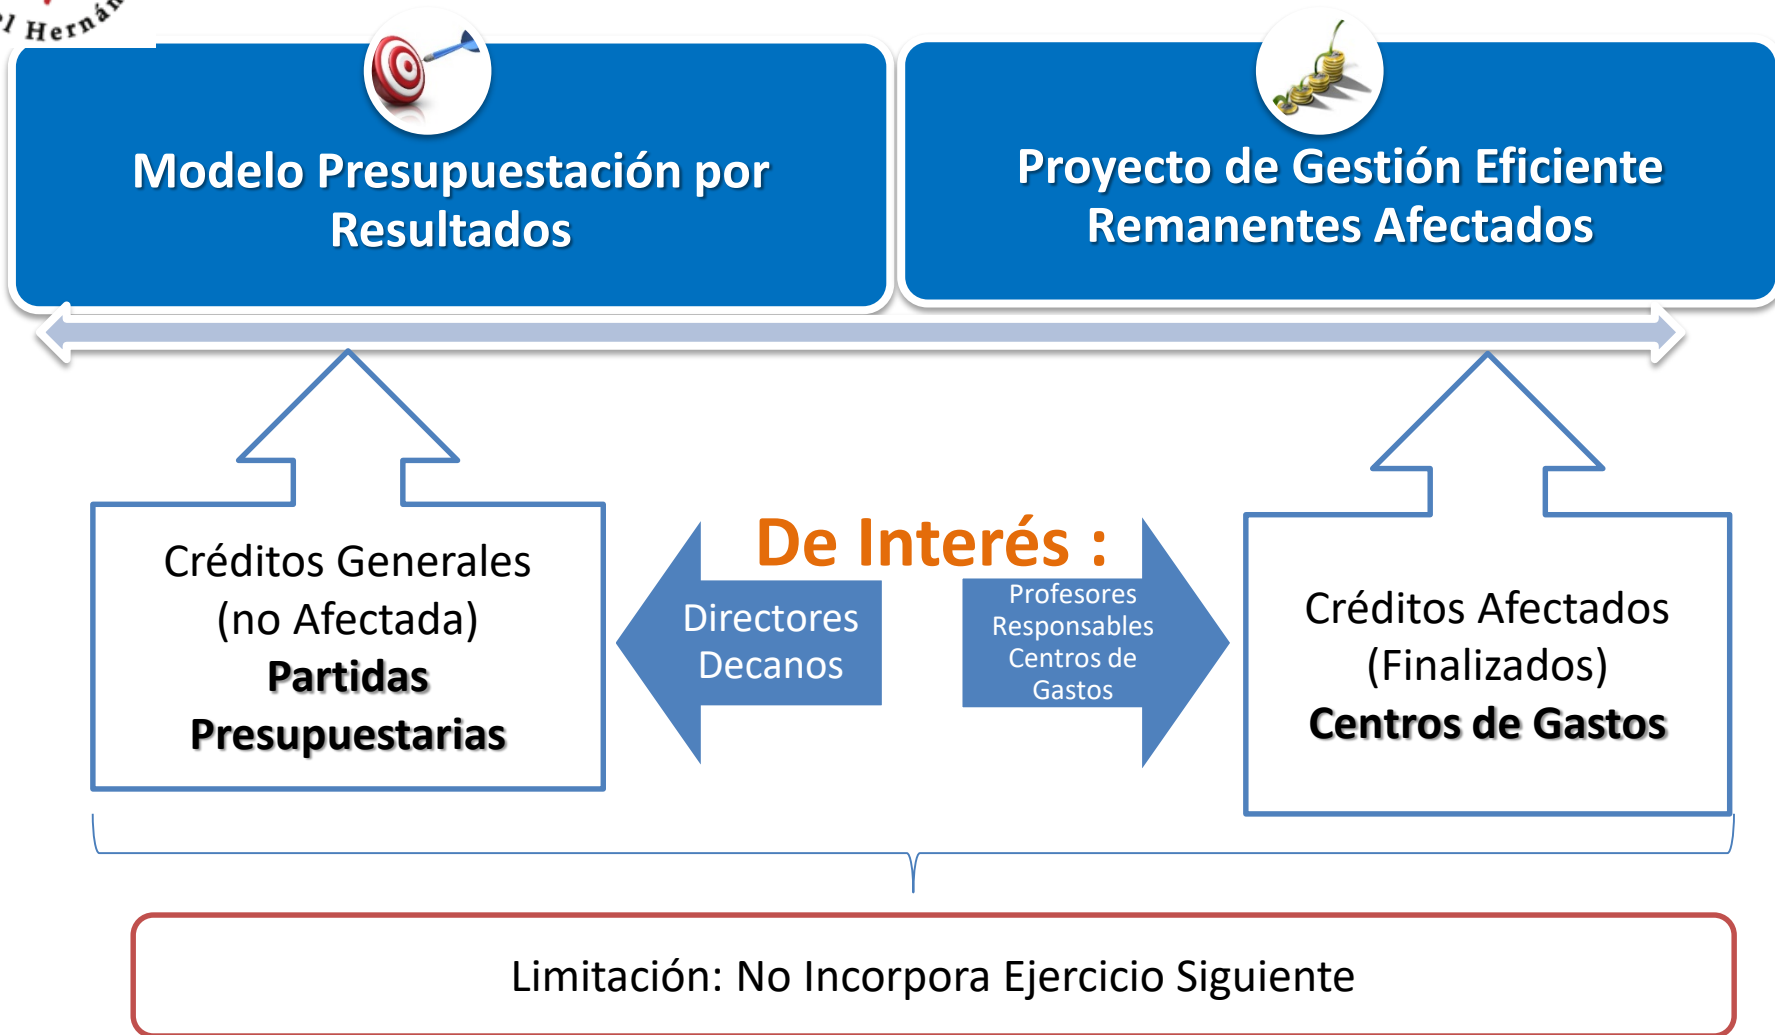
l Hernán

Modelo Presupuestación por Resultados

Proyecto de Gestión Eficiente Remanentes Afectados

Créditos Generales (no Afectada) **Partidas Presupuestarias**

De Interés :

Directores Decanos

Profesores Responsables Centros de Gastos

Créditos Afectados (Finalizados) **Centros de Gastos**

Limitación: No Incorpora Ejercicio Siguiente